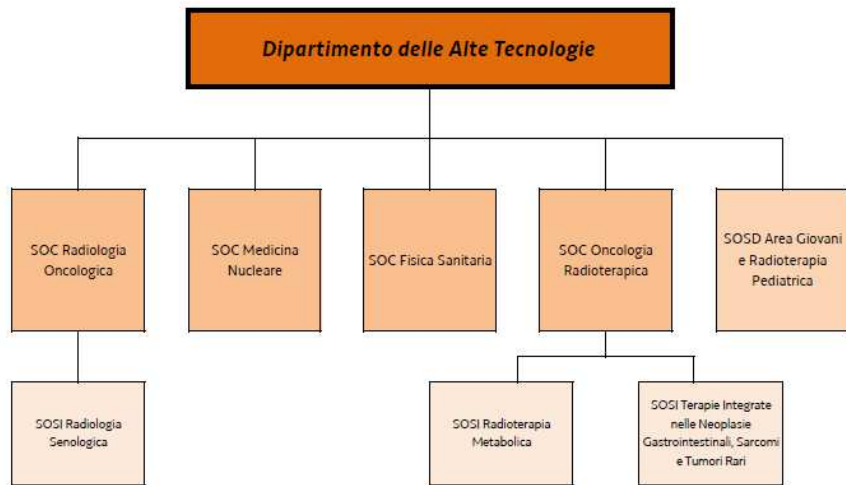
Dipartimento delle Alte Tecnologie

SOC Radiologia Oncologica

SOC Medicina Nucleare

SOC Fisica Sanitaria

SOC Oncologia Radioterapica

SOSD Area Giovani e Radioterapia Pediatrica

SOSI Radiologia Senologica

SOSI Radioterapia Metabolica

SOSI Terapie Integrate nelle Neoplasie Gastrointestinali, Sarcomi e Tumori Rari